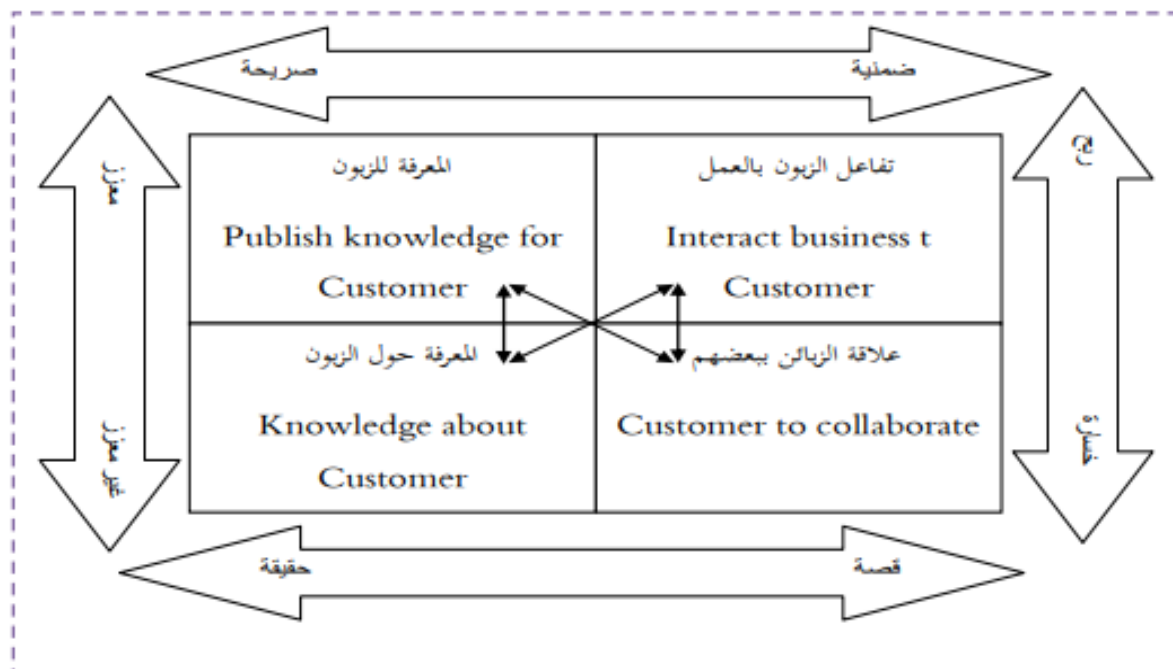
صريحة

ضمنية

معزز

ربح

المعرفة للزبون

Publish knowledge for Customer

تفاعل الزبون بالعمل

Interact business t Customer

المعرفة حول الزبون

Knowledge about Customer

علاقة الزبائن ببعضهم

Customer to collaborate

غير معزز

خسارة

حقيقة

قصة